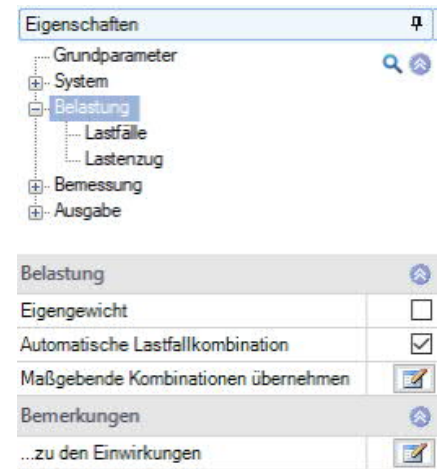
Eigenschaften

Grundparameter
System
Belastung
Lastfälle
Lastenzug
Bemessung
Ausgabe

Belastung
Eigengewicht
Automatische Lastfallkombination
Maßgebende Kombinationen übernehmen
Bemerkungen
...zu den Einwirkungen